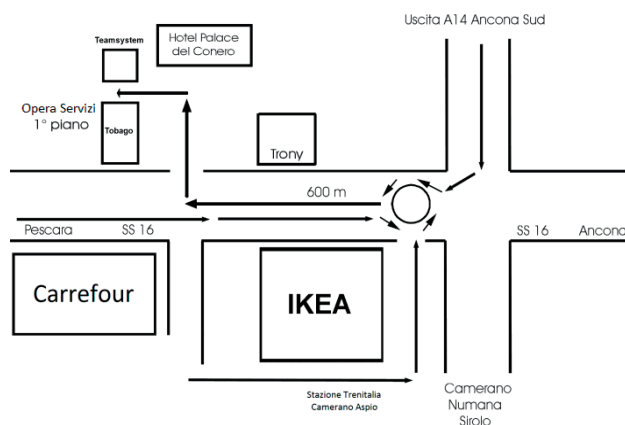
Teamsystem

Hotel Palace del Conero

Uscita A14 Ancona Sud

Opera Servizi
1° piano

Tobago

Trony

600 m

Pescara

SS 16

SS 16

Ancona

Carrefour

IKEA

Stazione Trenitalia
Camerano Aspio

Camerano
Numana
Sirolo